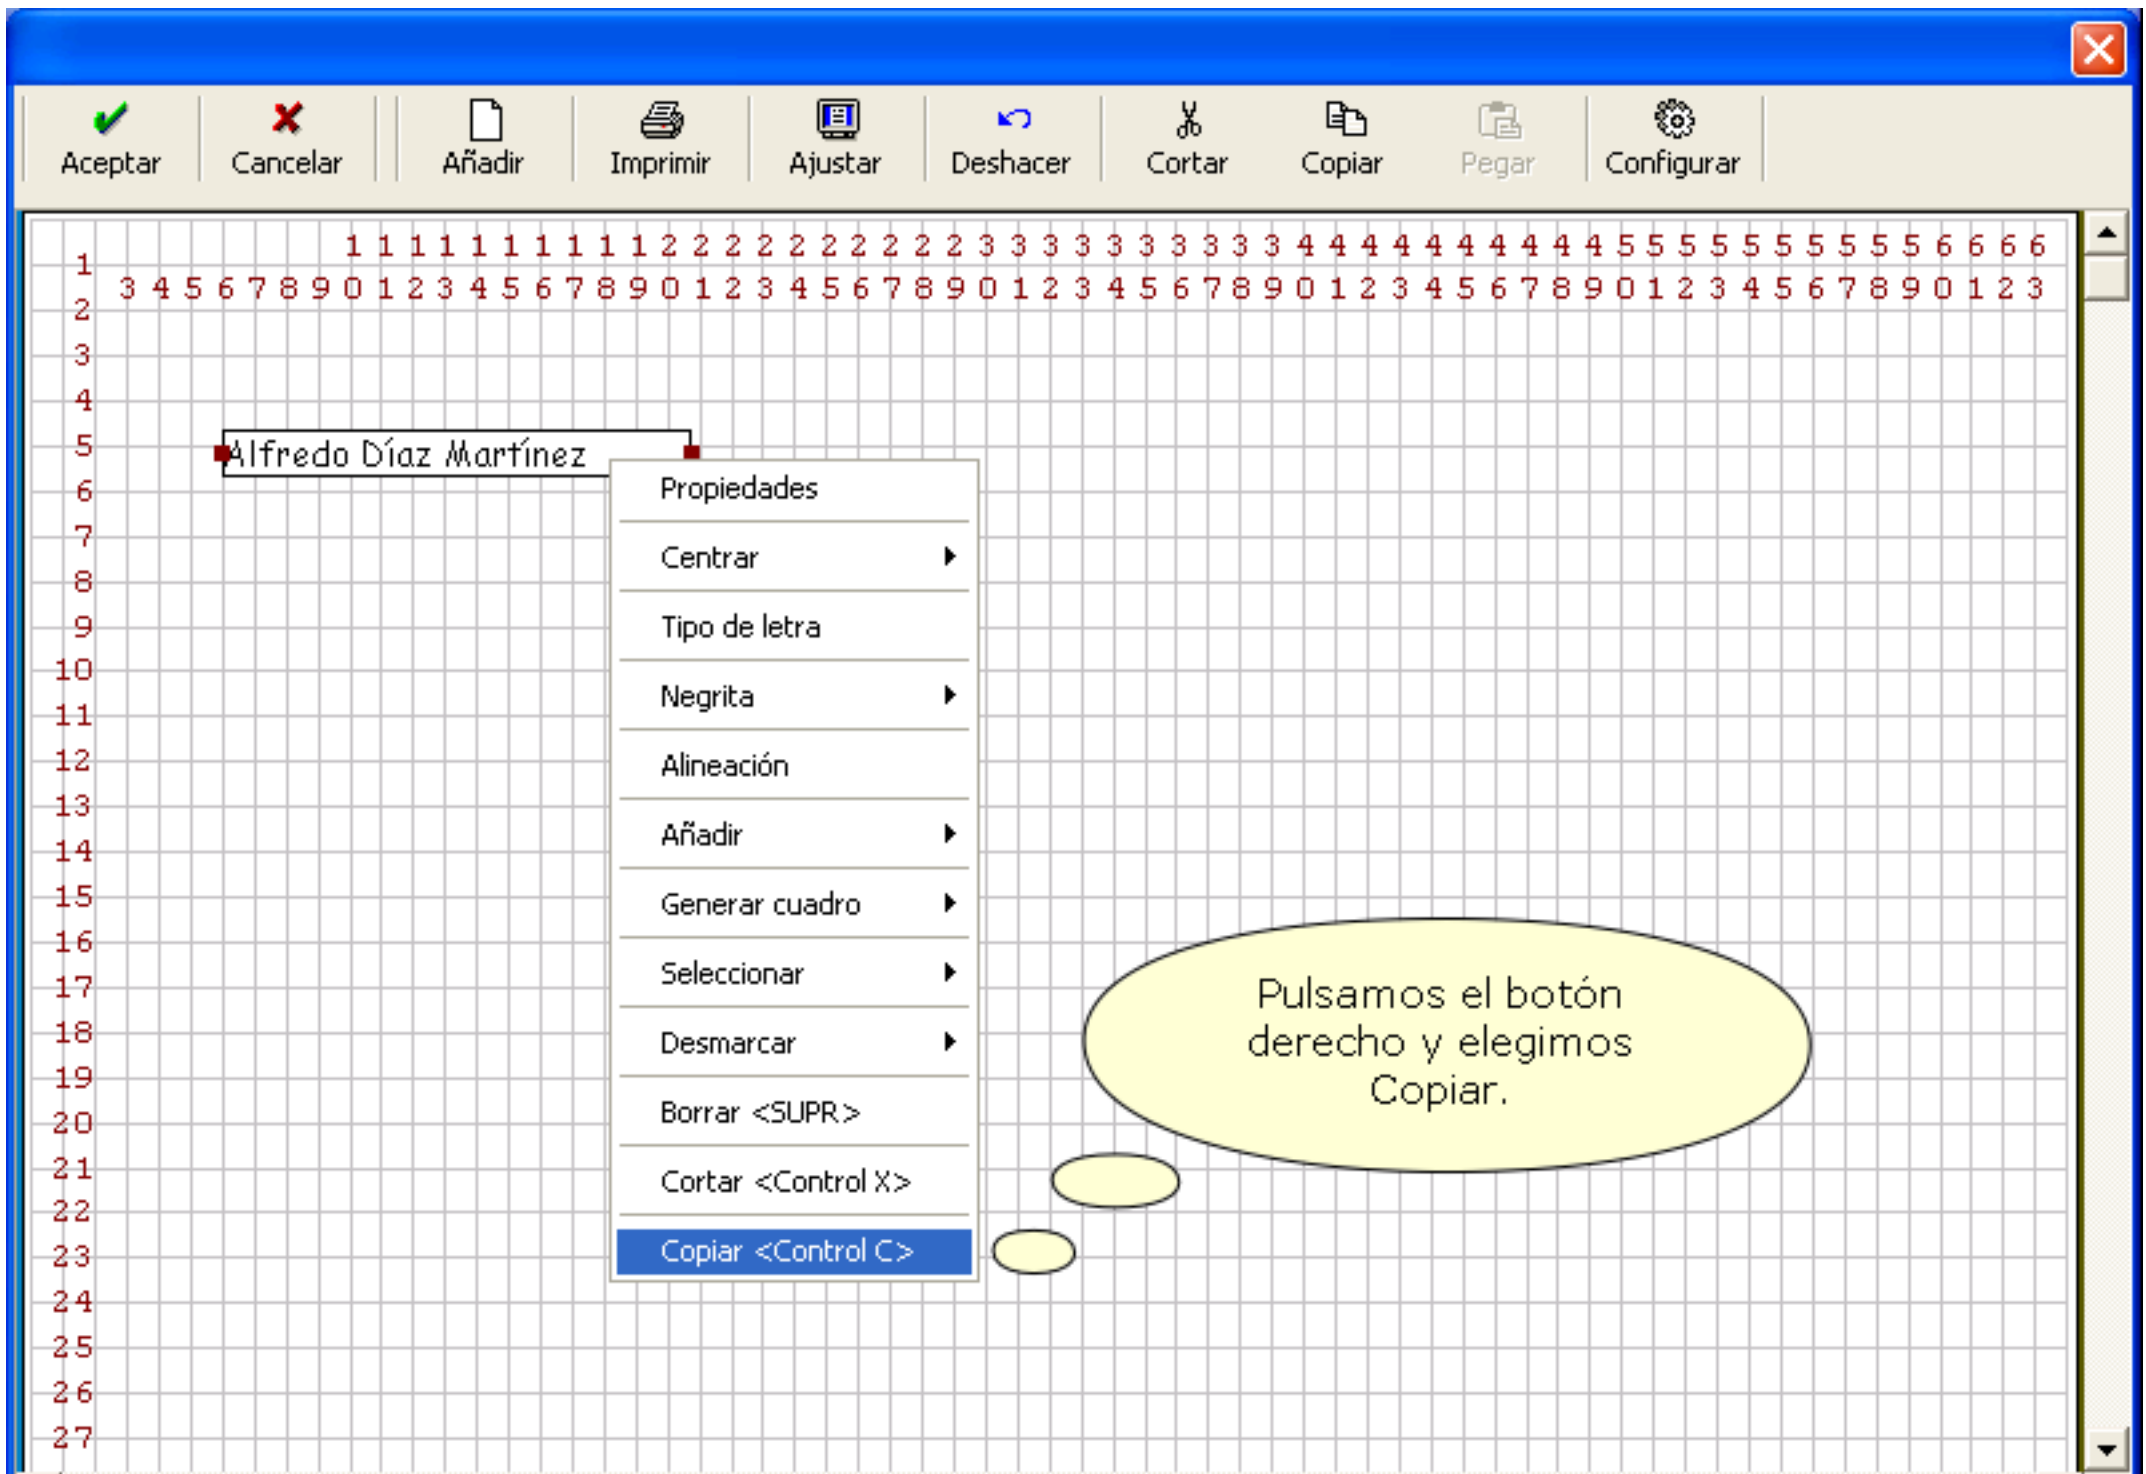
Aceptar Cancelar Añadir Imprimir Ajustar Deshacer Cortar Copiar Pegar Configurar

1 1 1 1 1 1 1 1 1 1 2 2 2 2 2 2 2 2 2 2 3 3 3 3 3 3 3 3 3 3 4 4 4 4 4 4 4 4 4 4 5 5 5 5 5 5 5 5 5 5 6 6 6 6
3 4 5 6 7 8 9 0 1 2 3 4 5 6 7 8 9 0 1 2 3 4 5 6 7 8 9 0 1 2 3 4 5 6 7 8 9 0 1 2 3 4 5 6 7 8 9 0 1 2 3 4 5 6 7 8 9 0 1 2 3

1
2
3
4
5
6
7
8
9
10
11
12
13
14
15
16
17
18
19
20
21
22
23
24
25
26
27

Alfredo Díaz Martínez

Propiedades
Centrar
Tipo de letra
Negrita
Alineación
Añadir
Generar cuadro
Seleccionar
Desmarcar
Borrar <SUPR>
Cortar <Control X>
Copiar <Control C>

Pulsamos el botón derecho y elegimos Copiar.